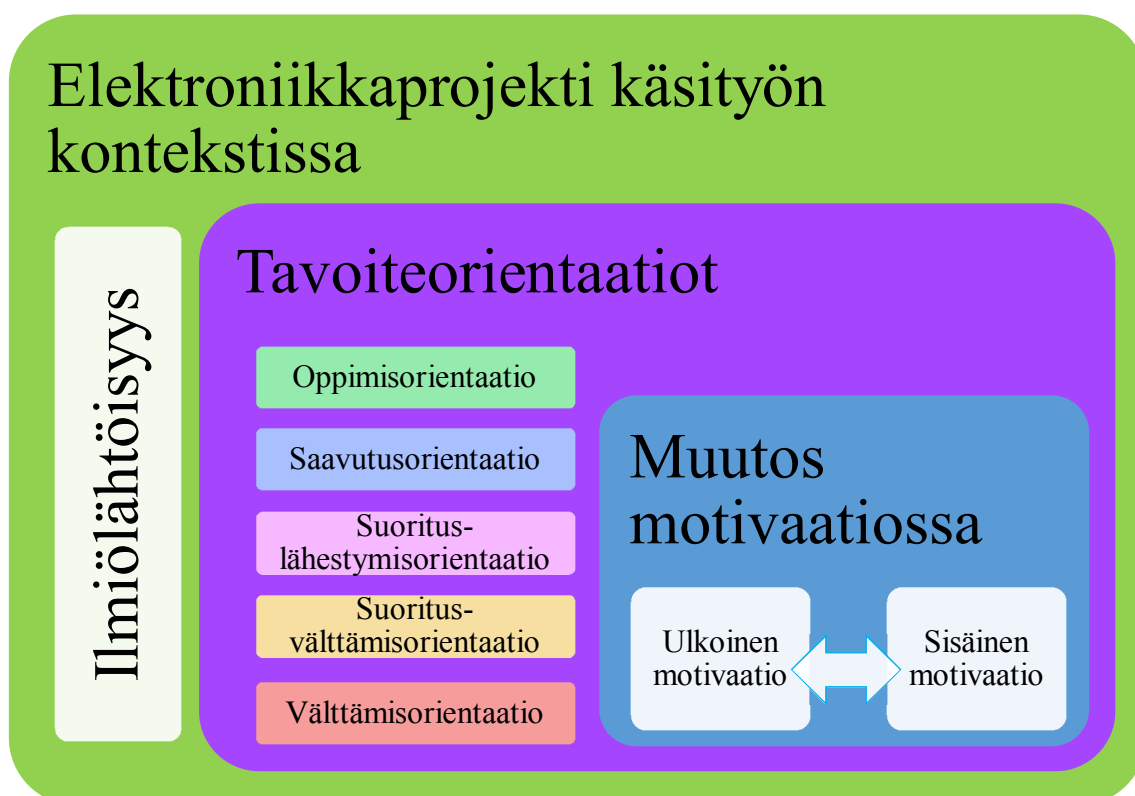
Elektroniikkaprojekti käsityön kontekstissa

Ilmiölähtöisyys

Tavoiteorientaatiot

Oppimisorientaatio

Saavutusorientaatio

Suoritus-lähestymisorientaatio

Suoritus-välttämisorientaatio

Välttämisorientaatio

Muutos motivaatiossa

Ulkoinen motivaatio

Sisäinen motivaatio